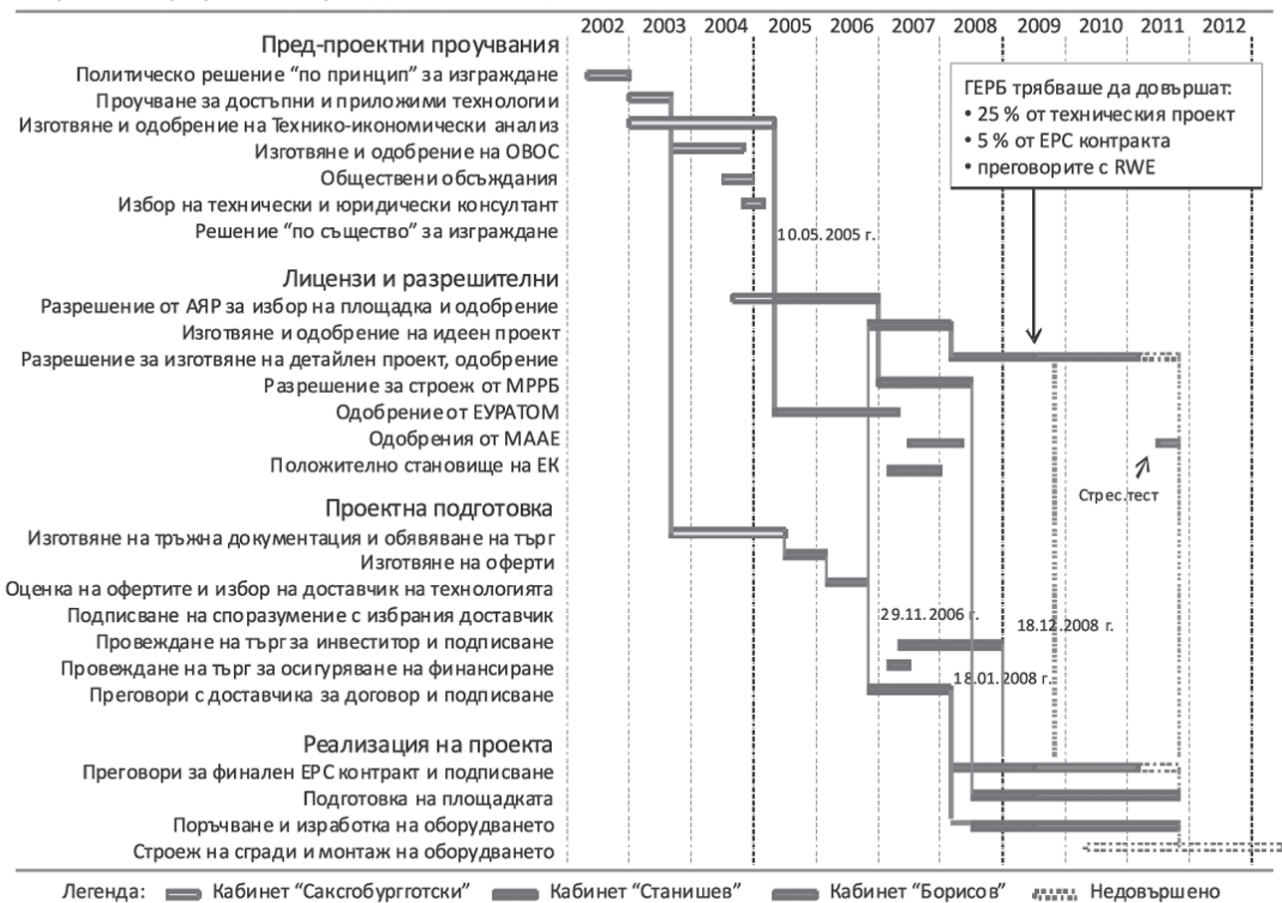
2002 2003 2004 2005 2006 2007 2008 2009 2010 2011 2012

Пред-проектни проучвания
Политическо решение "по принцип" за изграждане
Проучване за достъпни и приложими технологии
Изготвяне и одобрение на Технико-икономически анализ
Изготвяне и одобрение на ОВОС
Обществени обсъждания
Избор на технически и юридически консултант
Решение "по същество" за изграждане

10.05.2005 г.

ГЕРБ трябваше да довършат:
• 25 % от техническия проект
• 5 % от ЕРС контракта
• преговорите с RWE

Лицензи и разрешителни
Разрешение от АЯР за избор на площадка и одобрение
Изготвяне и одобрение на идеен проект
Разрешение за изготвяне на детайлен проект, одобрение
Разрешение за строеж от МРРБ
Одобрение от ЕУРАТОМ
Одобрения от МААЕ
Положително становище на ЕК

Стрес.тест

Проектна подготовка
Изготвяне на тръжна документация и обявяване на търг
Изготвяне на оферти
Оценка на офертите и избор на доставчик на технологията
Подписване на споразумение с избрания доставчик
Провеждане на търг за инвеститор и подписване
Провеждане на търг за осигуряване на финансиране
Преговори с доставчика за договор и подписване

29.11.2006 г.
18.12.2008 г.
18.01.2008 г.

Реализация на проекта
Преговори за финален ЕРС контракт и подписване
Подготовка на площадката
Поръчване и изработка на оборудването
Строеж на сгради и монтаж на оборудването

Легенда: Кабинет "Сакскобурготски" Кабинет "Станишев" Кабинет "Борисов" Недовършено